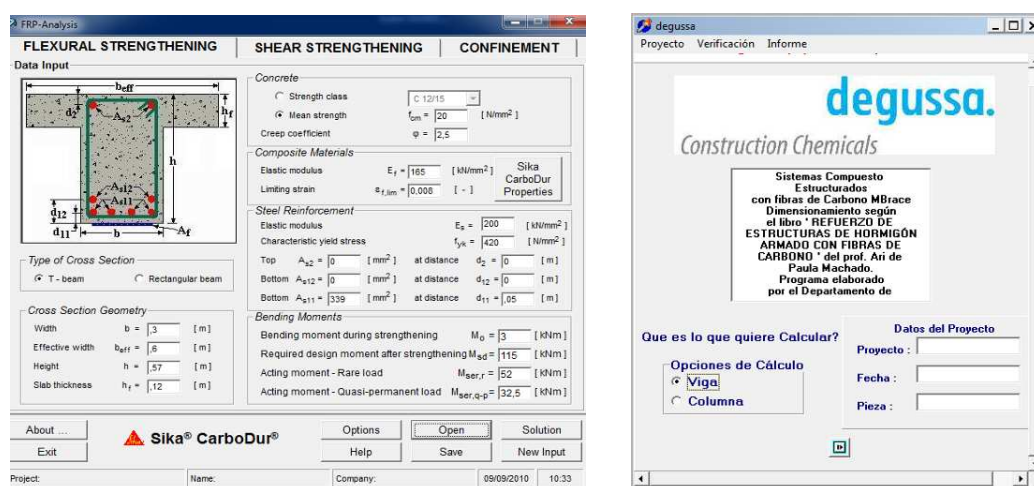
FRP-Analysis

FLEXURAL STRENGTHENING | SHEAR STRENGTHENING | CONFINEMENT

Data Input

$b_{eff}$
$d_2$
$A_{s2}$
$h_f$
h
$A_{s12}$
$A_{s11}$
$d_{12}$
$d_{11}$
b
$A_f$

Concrete
Strength class C 12/15
Mean strength $f_{cm}$ = 20 [ N/mm² ]
Creep coefficient φ = 2,5

Composite Materials
Elastic modulus $E_f$ = 165 [ kN/mm² ]
Limiting strain $e_{f,lim}$ = 0,008 [ - ]
Sika CarboDur Properties

Steel Reinforcement
Elastic modulus $E_s$ = 200 [ kN/mm² ]
Characteristic yield stress $f_{yk}$ = 420 [ N/mm² ]
Top $A_{s2}$ = 0 [ mm² ] at distance $d_2$ = 0 [ m ]
Bottom $A_{s12}$ = 0 [ mm² ] at distance $d_{12}$ = 0 [ m ]
Bottom $A_{s11}$ = 339 [ mm² ] at distance $d_{11}$ = ,05 [ m ]

Type of Cross Section
T - beam
Rectangular beam

Cross Section Geometry
Width b = ,3 [ m ]
Effective width $b_{eff}$ = ,6 [ m ]
Height h = ,57 [ m ]
Slab thickness $h_f$ = ,12 [ m ]

Bending Moments
Bending moment during strengthening $M_0$ = 3 [ kNm ]
Required design moment after strengthening $M_{sd}$ = 115 [ kNm ]
Acting moment - Rare load $M_{ser,r}$ = 52 [ kNm ]
Acting moment - Quasi-permanent load $M_{ser,q-p}$ = 32,5 [ kNm ]

About ...
Exit
Sika® CarboDur®
Options
Help
Open
Save
Solution
New Input

Project: | Name: | Company: | 09/09/2010 | 10:33

degussa
Proyecto Verificación Informe

degussa.
Construction Chemicals

Sistemas Compuesto Estructurados con fibras de Carbono MBrace Dimensionamiento según el libro " REFUERZO DE ESTRUCTURAS DE HORMIGÓN ARMADO CON FIBRAS DE CARBONO " del prof. Ari de Paula Machado. Programa elaborado por el Departamento de

Que es lo que quiere Calcular?
Opciones de Cálculo
Viga
Columna

Datos del Proyecto
Proyecto :
Fecha :
Pieza :